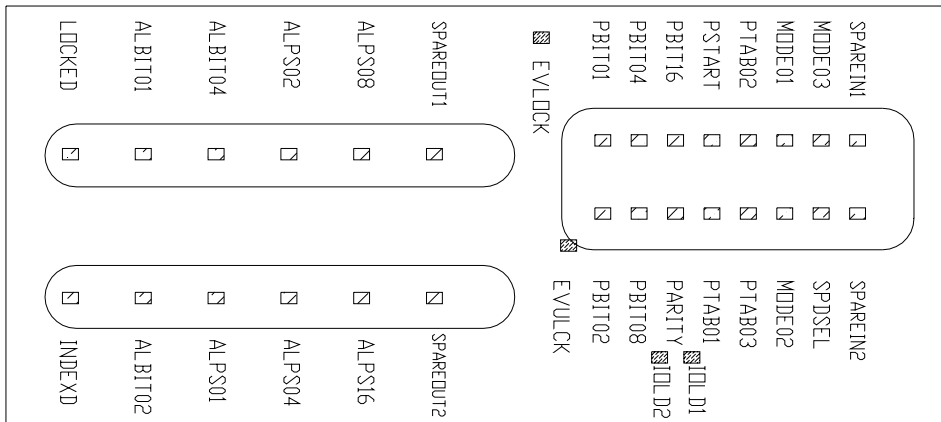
LOCKED
ALBIT01
ALBIT04
ALPS02
ALPS08
SPAREOUT1
EVLOCK
PBIT01
PBIT04
PBIT16
PSTART
PTAB02
MODE01
MODE03
SPAREIN1
EVULCK
PBIT02
PBIT08
PARITY
PTAB01
PTAB03
MODE02
SPDSEL
SPAREIN2
IOLD2
IOLD1
INDEXD
ALBIT02
ALPS01
ALPS04
ALPS16
SPAREOUT2